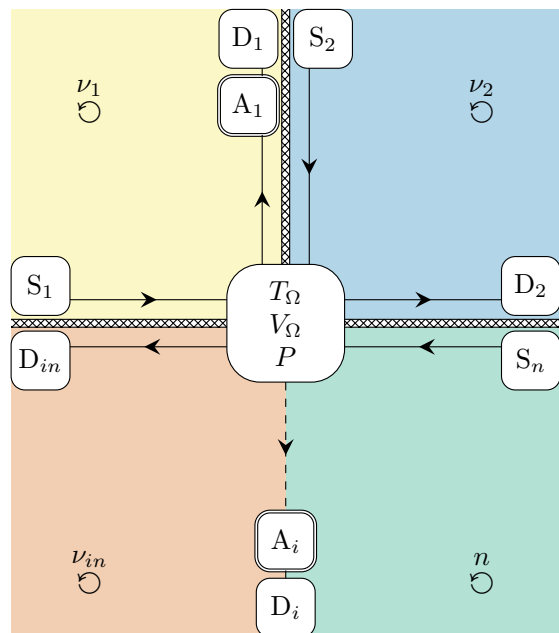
$\mathrm{D}_1$ $\mathrm{S}_2$

$\nu_1$ $\nu_2$

$\mathrm{A}_1$

$\mathrm{S}_1$ $T_\Omega$ $V_\Omega$ $P$ $\mathrm{D}_2$

$\mathrm{D}_{in}$ $\mathrm{S}_n$

$\mathrm{A}_i$

$\nu_{in}$ $n$

$\mathrm{D}_i$